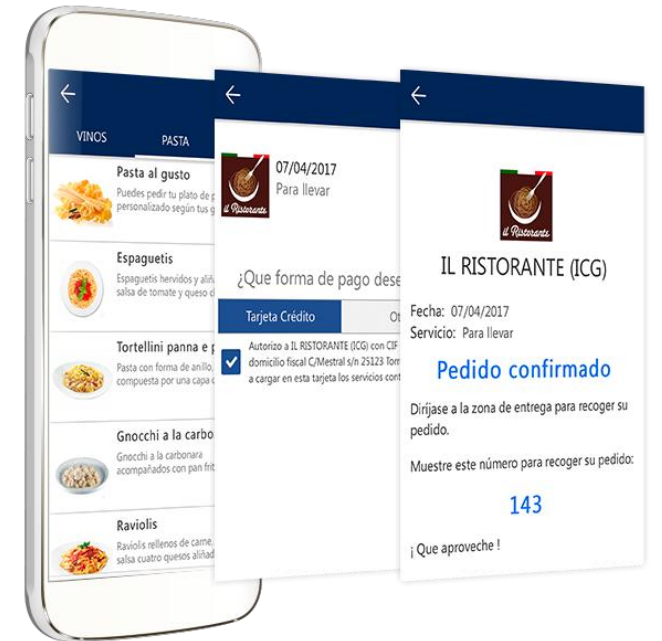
VINOS PASTA

Pasta al gusto
Puedes pedir tu plato de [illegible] personalizado según tus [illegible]

Espaguetis
Espaguetis hervidos y aliñ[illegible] salsa de tomate y queso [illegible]

Tortellini panna e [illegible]
Pasta con forma de anillo, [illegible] compuesta por una capa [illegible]

Gnocchi a la carbo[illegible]
Gnocchi a la carbonara acompañados con pan frit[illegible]

Raviolis
Raviolis rellenos de carne, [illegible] salsa cuatro quesos aliñad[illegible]

07/04/2017
Para llevar

il Ristorante

¿Que forma de pago dese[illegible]

Tarjeta Crédito
Ot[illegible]

Autorizo a IL RISTORANTE (ICG) con CIF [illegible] domicilio fiscal C/Mestral s/n 25123 Tor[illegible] a cargar en esta tarjeta los servicios con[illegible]

il Ristorante

IL RISTORANTE (ICG)

Fecha: 07/04/2017
Servicio: Para llevar

Pedido confirmado

Diríjase a la zona de entrega para recoger su pedido.

Muestre este número para recoger su pedido:

143

¡ Que aproveche !